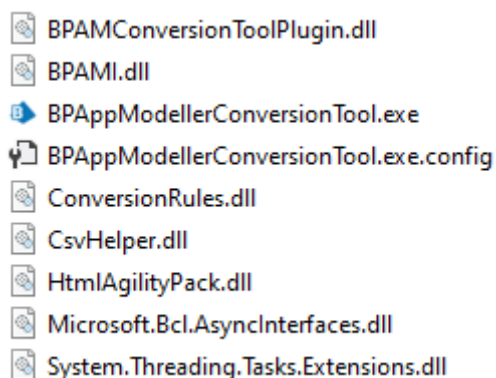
BPAMConversionToolPlugin.dll
BPAMI.dll
BPAppModellerConversionTool.exe
BPAppModellerConversionTool.exe.config
ConversionRules.dll
CsvHelper.dll
HtmlAgilityPack.dll
Microsoft.Bcl.AsyncInterfaces.dll
System.Threading.Tasks.Extensions.dll